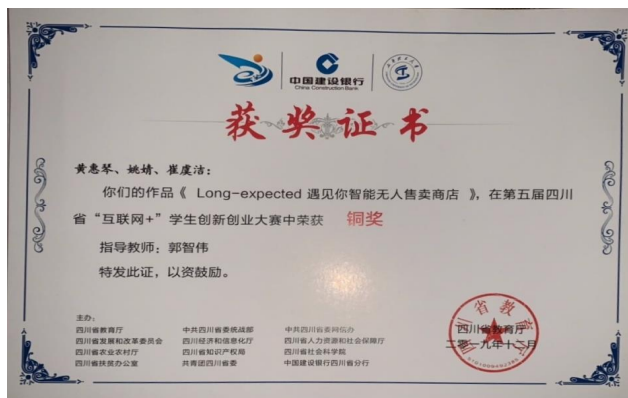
中国建设银行
China Construction Bank

获奖证书

黄惠琴、姚婧、崔虔洁：

你们的作品《 Long-expected 遇见你智能无人售卖商店 》，在第五届四川省"互联网+"学生创新创业大赛中荣获 铜奖

指导教师：郭智伟

特发此证，以资鼓励。

主办：
四川省教育厅 中共四川省委统战部 中共四川省委网信办
四川省发展和改革委员会 四川省经济和信息化厅 四川省人力资源和社会保障厅
四川省农业农村厅 四川省知识产权局 四川省社会科学院
四川省扶贫办公室 共青团四川省委 中国建设银行四川省分行

四川省教育厅
二〇一九年十二月